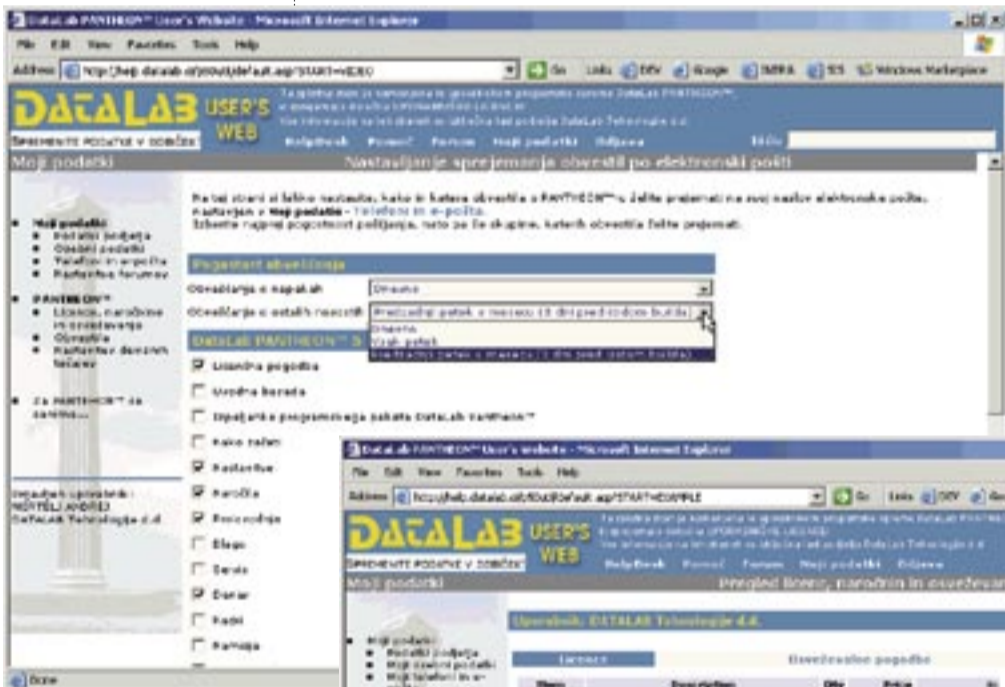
DataLab PANTHEON™ User's Website - Microsoft Internet Explorer

File Edit View Favorites Tools Help

Address http://help.datalab.si/pomoc/default.asp?START=VIDEO Go Links DEV Google IMRA SIS Windows Marketplace

DATALAB USER'S WEB

SPREMENITE PODATKE V DOBIČEK

HelpDesk Pomoč Forum Moji podatki Odjava

Moji podatki

Nastavljanje sprejemanja obvestil po elektronski pošti

Na tej strani si lahko nastavite, kako in katera obvestila o PANTHEON™-u želite prejemati na svoj naslov elektronske pošte. Nastavljen v Moji podatki - Telefoni in e-pošta.
Izberite najprej pogostnost pošiljanja, nato pa še skupine, katerih obvestila želite prejemati.

Pogostost obveščanja

Obveščanje o napakah: Dnevno
Obveščanje o ostalih novostih: Predzadnji petek v mesecu (3 dni pred izidom builda)
Dnevno
Vsak petek
Predzadnji petek v mesecu (3 dni pred izidom builda)

DataLab PANTHEON™ S

Licenčna pogodba
Uvodna beseda
Izpopolnitve programskega paketa DataLab Pantheon™
Kako začeti
Nastavitve
Naročila
Proizvodnja
Blago
Servis
Denar
Kadri
Pomoč

Moji podatki
Podatki podjetja
Osebni podatki
Telefoni in e-pošta
Nastavitve forumov
PANTHEON™
Licence, naročnine in osveževanje
Obvestila
Nastavitve dnevnih težav
Za PANTHEON™ za sanmo...

Prijavljeni uporabnik:
MERTELJ ANDREJ
DataLab Tehnologije d.d.

Done

DataLab PANTHEON™ User's Website - Microsoft Internet Explorer

File Edit View Favorites Tools Help

Address http://help.datalab.si/pomoc/default.asp?START=SIMPLE Go Links DEV Go

DATALAB USER'S WEB

SPREMENITE PODATKE V DOBIČEK

HelpDesk Pomoč Forum Moji podatki Odjava

Moji podatki

Pregled licenc, naročnin in osveževan

Uporabnik: DATALAB Tehnologije d.d.

Licence

Osveževalne pogodbe

Moji podatki
Podatki podjetja
Moji osebni podatki
Moji telefoni in e-